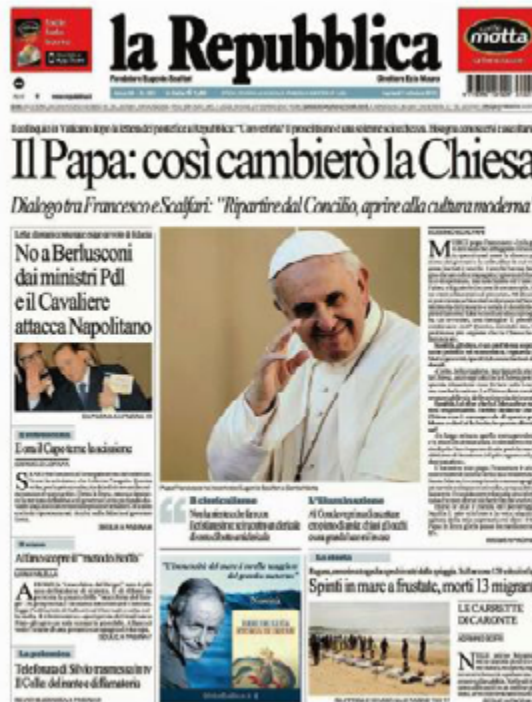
la Repubblica

Fondatore Eugenio Scalfari

Direttore Ezio Mauro

motta

Il Papa: così cambierò la Chiesa

Dialogo tra Francesco e Scalfari: "Ripartire dal Concilio, aprire alla cultura moderna

No a Berlusconi dai ministri Pdl e il Cavaliere attacca Napolitano

L'ora il Capo teme la scissione

Il clericalismo

L'illuminazione

Spinti in mare a frustate, morti 13 migranti

LE CARRETTE DI CARONTE

"L'immensità del mare è mobile meraviglia del grande mistero"

Telefonata di Silvio trasmessa in tv Il Colle: del tutto e di fantasia

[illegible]